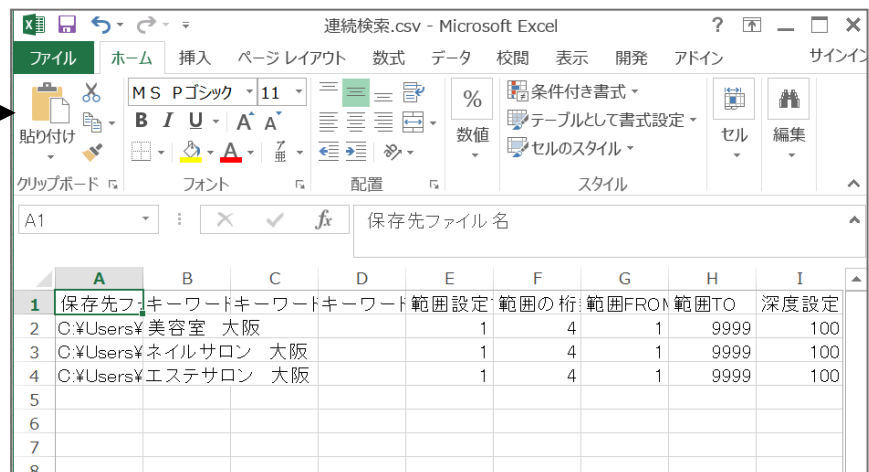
連続検索.csv - Microsoft Excel

? 

ファイル　ホーム　挿入　ページ レイアウト　数式　データ　校閲　表示　開発　アドイン　サインイン

貼り付け

ＭＳ Ｐゴシック　11

B　I　U　A　A

条件付き書式
テーブルとして書式設定
セルのスタイル

%
数値

セル

編集

クリップボード　フォント　配置　スタイル

A1　　fx　保存先ファイル 名

| | A | B | C | D | E | F | G | H | I |
|---|---|---|---|---|---|---|---|---|---|
| 1 | 保存先フ | キーワード | キーワード | キーワード | 範囲設定 | 範囲の 桁 | 範囲FROM | 範囲TO | 深度設定 |
| 2 | C:¥Users¥ | 美容室　大阪 | | | 1 | 4 | 1 | 9999 | 100 |
| 3 | C:¥Users¥ | ネイルサロン　大阪 | | | 1 | 4 | 1 | 9999 | 100 |
| 4 | C:¥Users¥ | エステサロン　大阪 | | | 1 | 4 | 1 | 9999 | 100 |
| 5 | | | | | | | | | |
| 6 | | | | | | | | | |
| 7 | | | | | | | | | |
| 8 | | | | | | | | | |